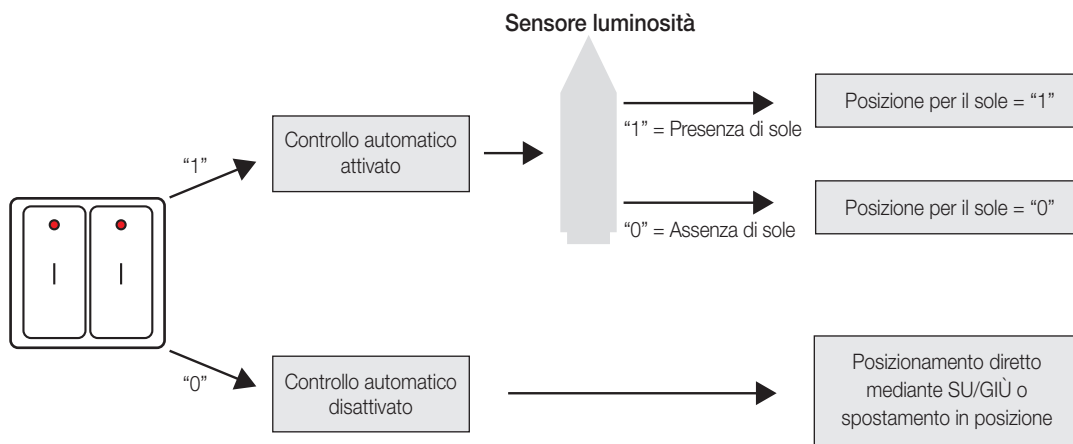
Sensore luminosità

"1"

Controllo automatico attivato

"1" = Presenza di sole

Posizione per il sole = "1"

"0" = Assenza di sole

Posizione per il sole = "0"

"0"

Controllo automatico disattivato

Posizionamento diretto mediante SU/GIÙ o spostamento in posizione